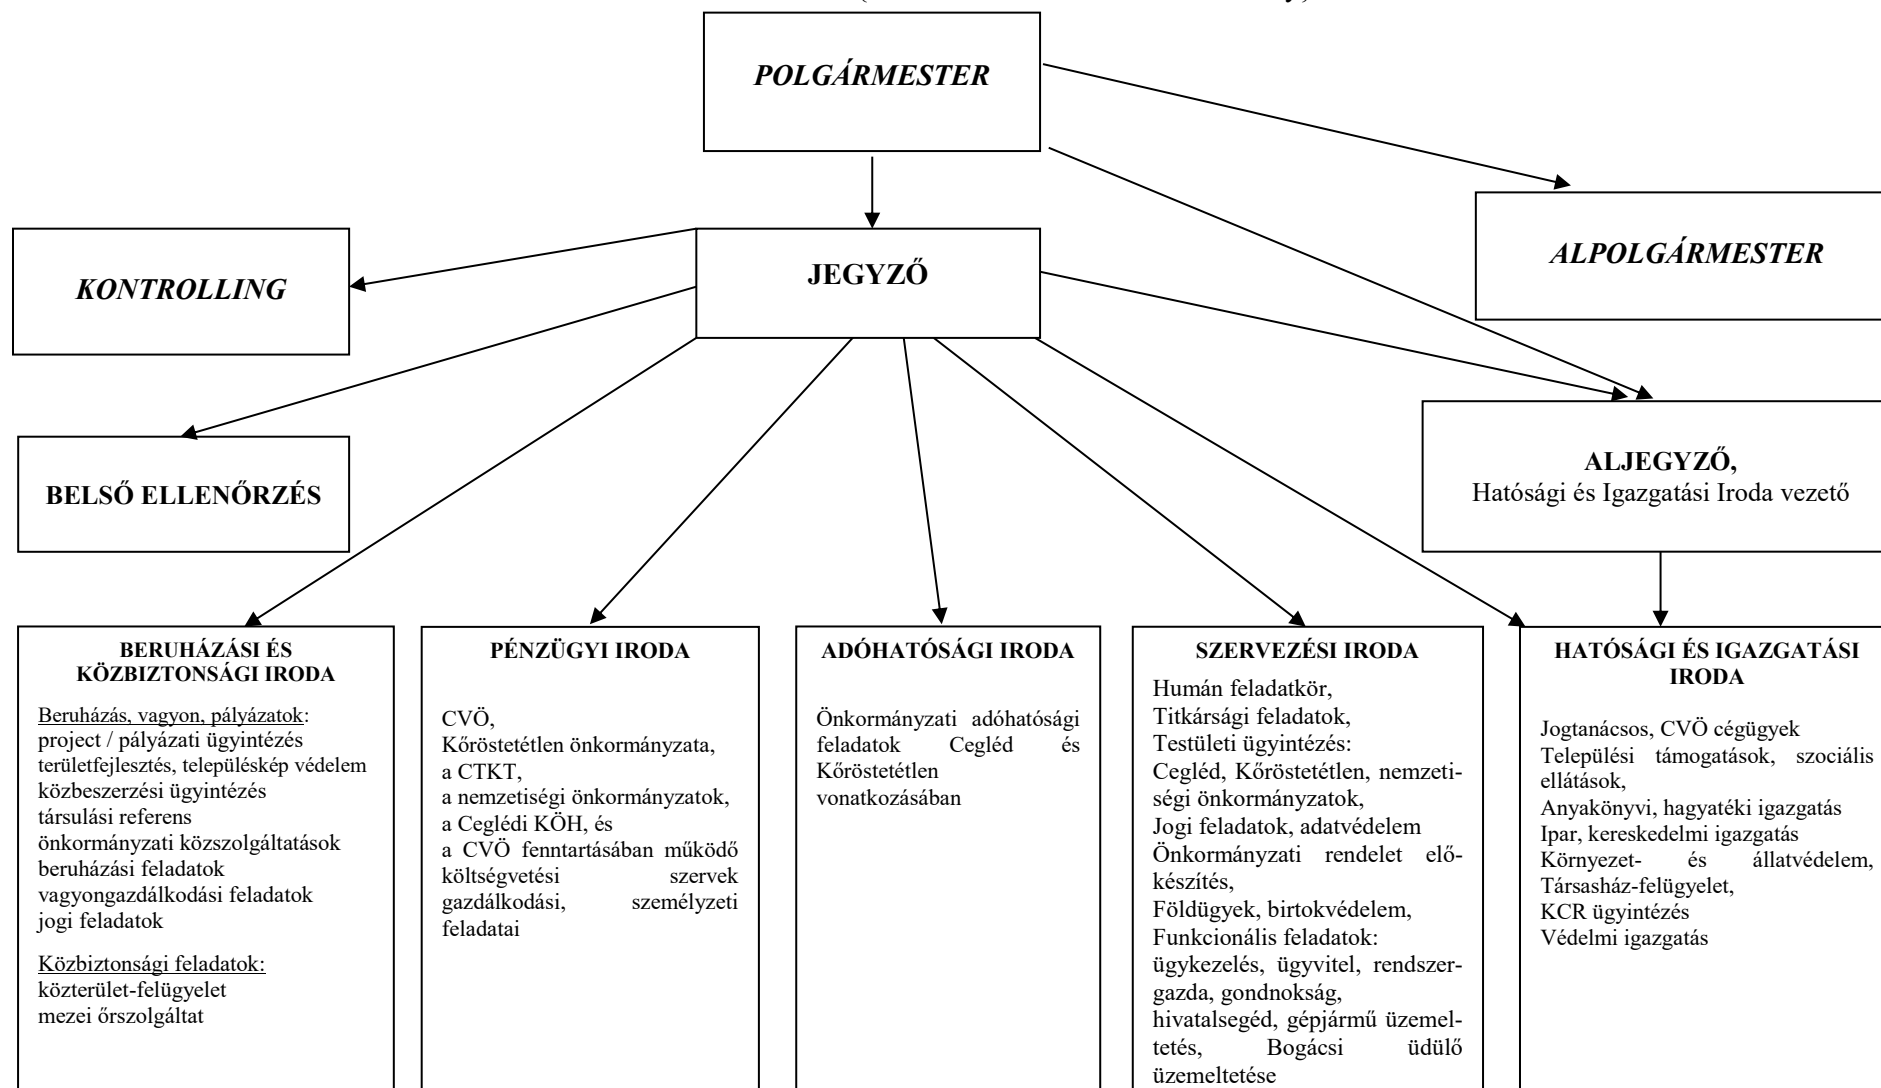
POLGÁRMESTER

ALPOLGÁRMESTER

KONTROLLING

JEGYZŐ

BELSŐ ELLENŐRZÉS

ALJEGYZŐ,
Hatósági és Igazgatási Iroda vezető

BERUHÁZÁSI ÉS KÖZBIZTONSÁGI IRODA

Beruházás, vagyon, pályázatok:
project / pályázati ügyintézés
területfejlesztés, településkép védelem
közbeszerzési ügyintézés
társulási referens
önkormányzati közszolgáltatások
beruházási feladatok
vagyongazdálkodási feladatok
jogi feladatok

Közbiztonsági feladatok:
közterület-felügyelet
mezei őrszolgáltat

PÉNZÜGYI IRODA

CVÖ,
Kőröstetétlen önkormányzata,
a CTKT,
a nemzetiségi önkormányzatok,
a Ceglédi KÖH, és
a CVÖ fenntartásában működő költségvetési szervek gazdálkodási, személyzeti feladatai

ADÓHATÓSÁGI IRODA

Önkormányzati adóhatósági feladatok Cegléd és Kőröstetétlen vonatkozásában

SZERVEZÉSI IRODA

Humán feladatkör,
Titkársági feladatok,
Testületi ügyintézés:
Cegléd, Kőröstetétlen, nemzetiségi önkormányzatok,
Jogi feladatok, adatvédelem
Önkormányzati rendelet előkészítés,
Földügyek, birtokvédelem,
Funkcionális feladatok:
ügykezelés, ügyvitel, rendszergazda, gondnokság,
hivatalsegéd, gépjármű üzemeltetés, Bogácsi üdülő üzemeltetése

HATÓSÁGI ÉS IGAZGATÁSI IRODA

Jogtanácsos, CVÖ cégügyek
Települési támogatások, szociális ellátások,
Anyakönyvi, hagyatéki igazgatás
Ipar, kereskedelmi igazgatás
Környezet- és állatvédelem,
Társasház-felügyelet,
KCR ügyintézés
Védelmi igazgatás